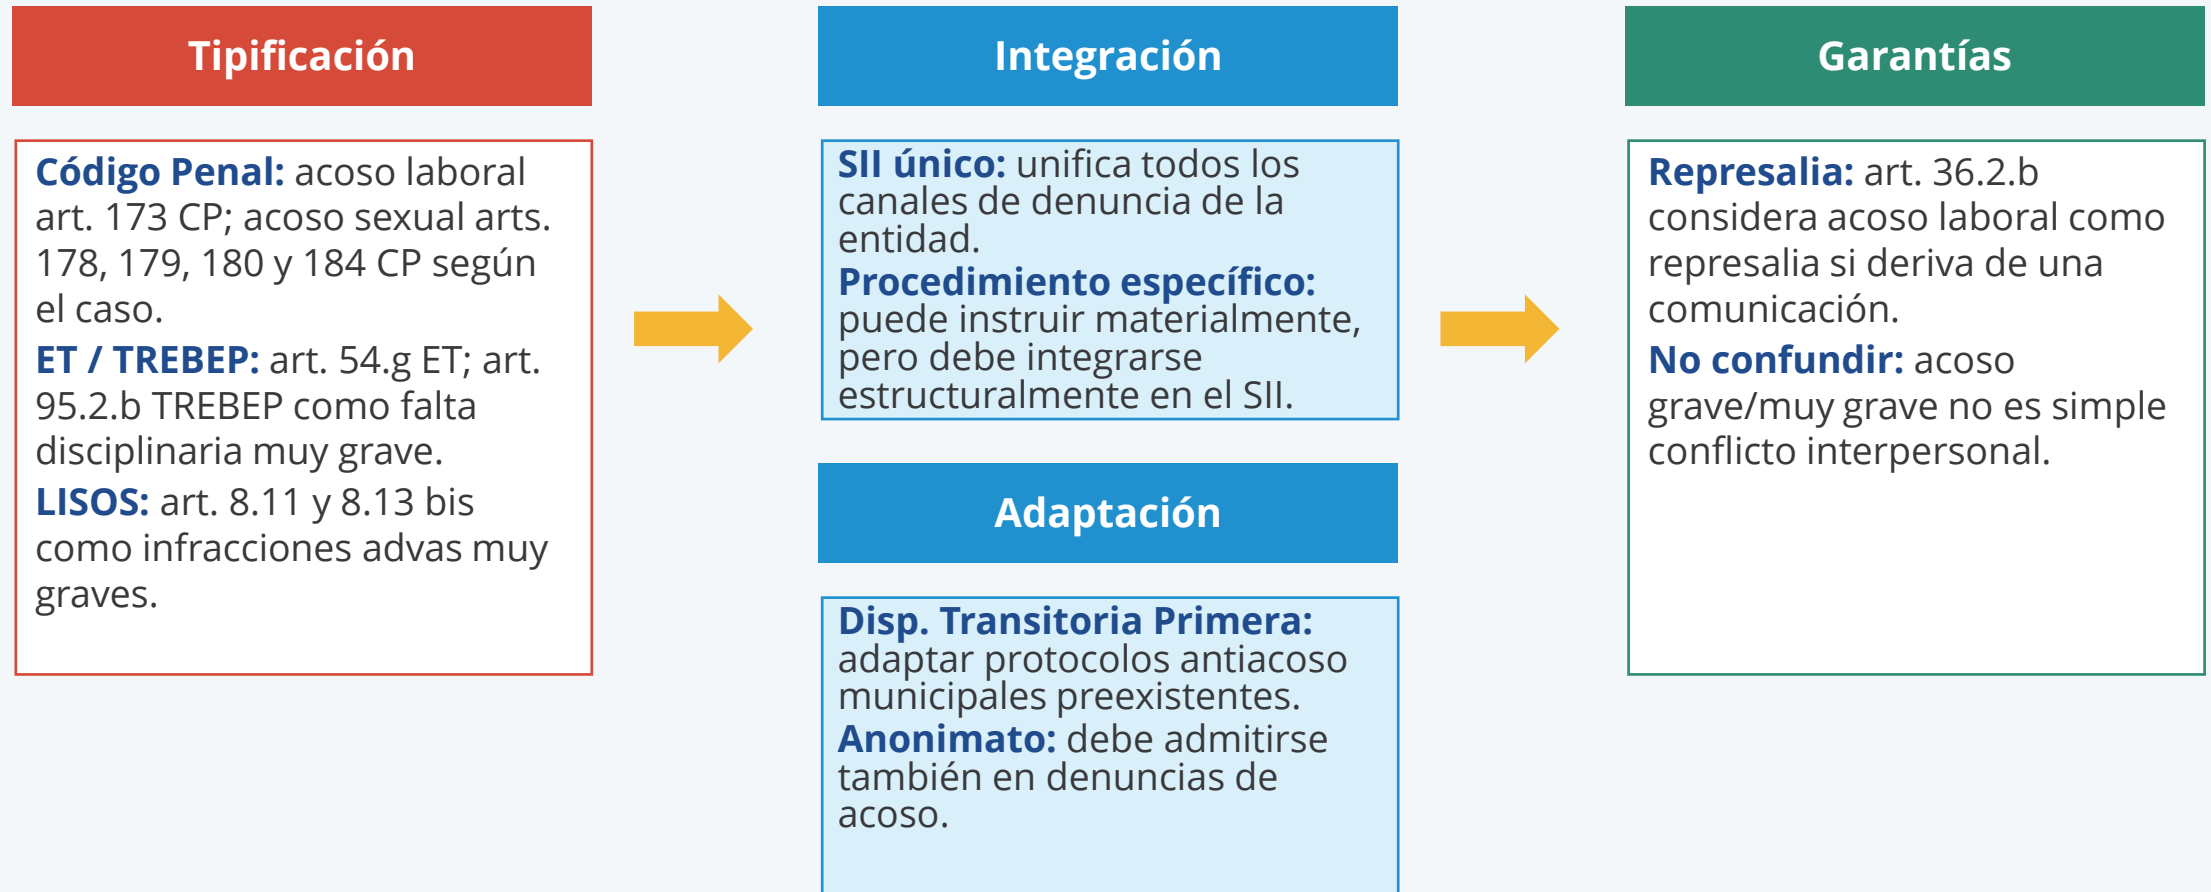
Tipificación

Código Penal: acoso laboral art. 173 CP; acoso sexual arts. 178, 179, 180 y 184 CP según el caso.

ET / TREBEP: art. 54.g ET; art. 95.2.b TREBEP como falta disciplinaria muy grave.

LISOS: art. 8.11 y 8.13 bis como infracciones advas muy graves.

Integración

SII único: unifica todos los canales de denuncia de la entidad.

Procedimiento específico: puede instruir materialmente, pero debe integrarse estructuralmente en el SII.

Adaptación

Disp. Transitoria Primera: adaptar protocolos antiacoso municipales preexistentes.

Anonimato: debe admitirse también en denuncias de acoso.

Garantías

Represalia: art. 36.2.b considera acoso laboral como represalia si deriva de una comunicación.

No confundir: acoso grave/muy grave no es simple conflicto interpersonal.